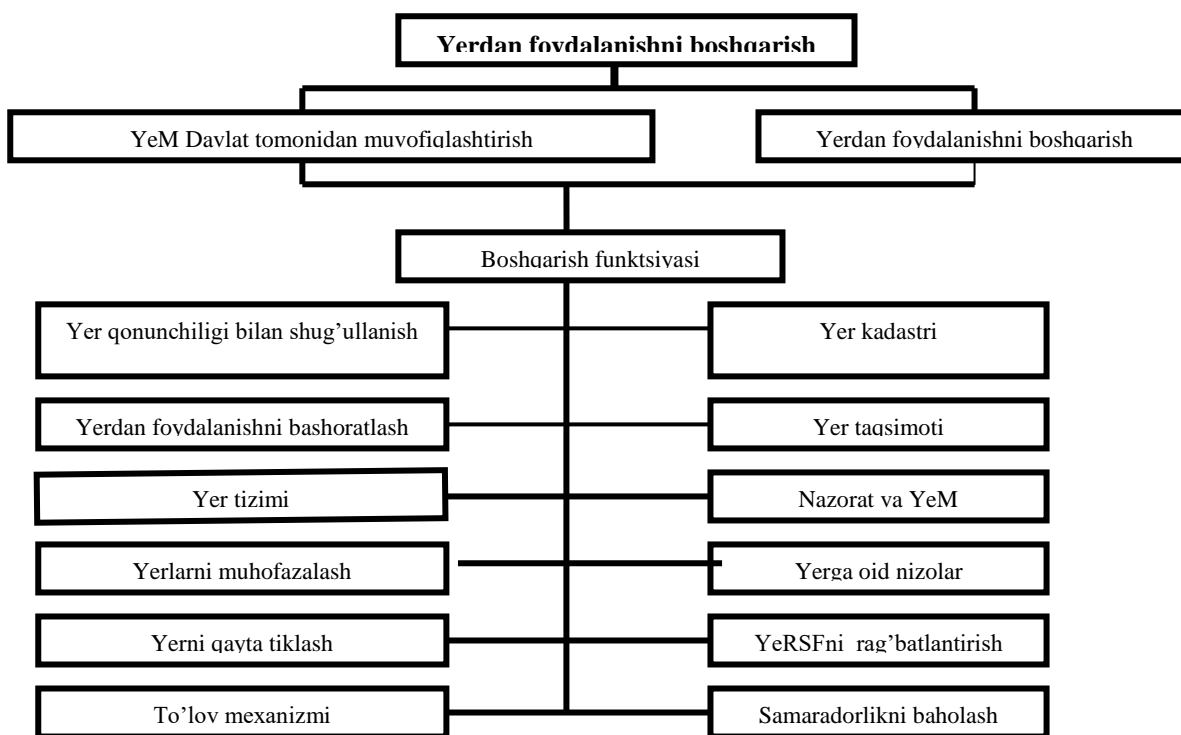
Yerdan foydalanishni boshqarish

YeM Davlat tomonidan muvofiqlashtirish

Yerdan foydalanishni boshqarish

Boshqarish funktsiyasi

Yer qonunchiligi bilan shug'ullanish

Yer kadastri

Yerdan foydalanishni bashoratlash

Yer taqsimoti

Yer tizimi

Nazorat va YeM

Yerlarni muhofazalash

Yerga oid nizolar

Yerni qayta tiklash

YeRSFni rag'batlantirish

To'lov mexanizmi

Samaradorlikni baholash